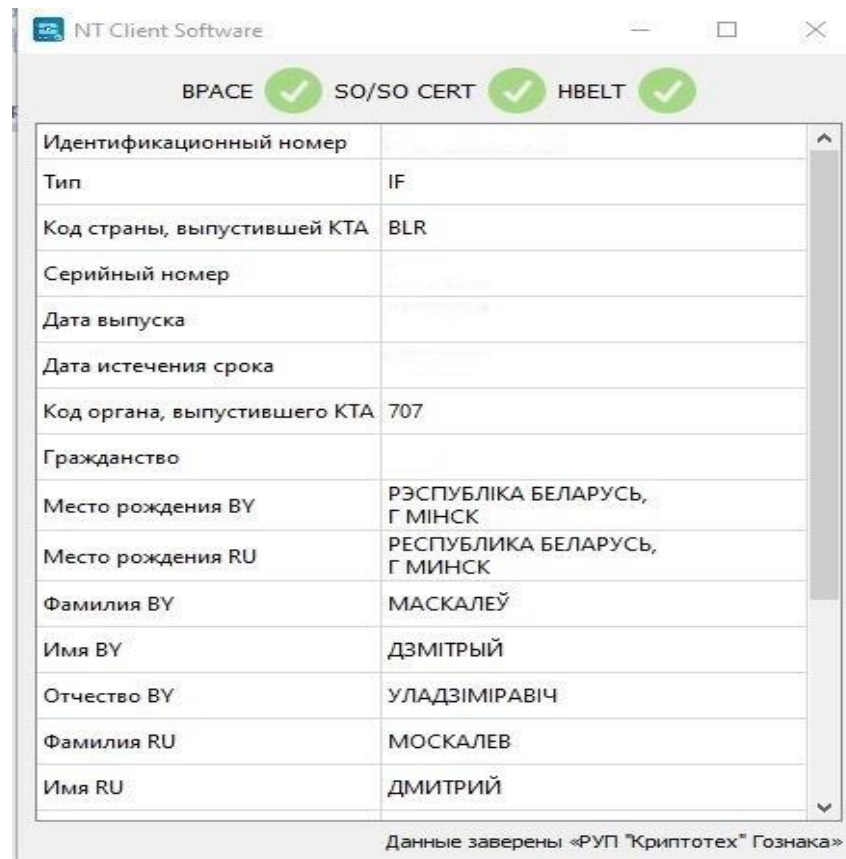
NT Client Software

BPACE SO/SO CERT HBELT

| | |
|---|---|
| Идентификационный номер | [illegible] |
| Тип | IF |
| Код страны, выпустившей КТА | BLR |
| Серийный номер | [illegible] |
| Дата выпуска | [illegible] |
| Дата истечения срока | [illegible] |
| Код органа, выпустившего КТА | 707 |
| Гражданство | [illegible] |
| Место рождения BY | РЭСПУБЛІКА БЕЛАРУСЬ, Г МІНСК |
| Место рождения RU | РЕСПУБЛИКА БЕЛАРУСЬ, Г МИНСК |
| Фамилия BY | МАСКАЛЕЎ |
| Имя BY | ДЗМІТРЫЙ |
| Отчество BY | УЛАДЗІМІРАВІЧ |
| Фамилия RU | МОСКАЛЕВ |
| Имя RU | ДМИТРИЙ |

Данные заверены «РУП "Криптотех" Гознака»